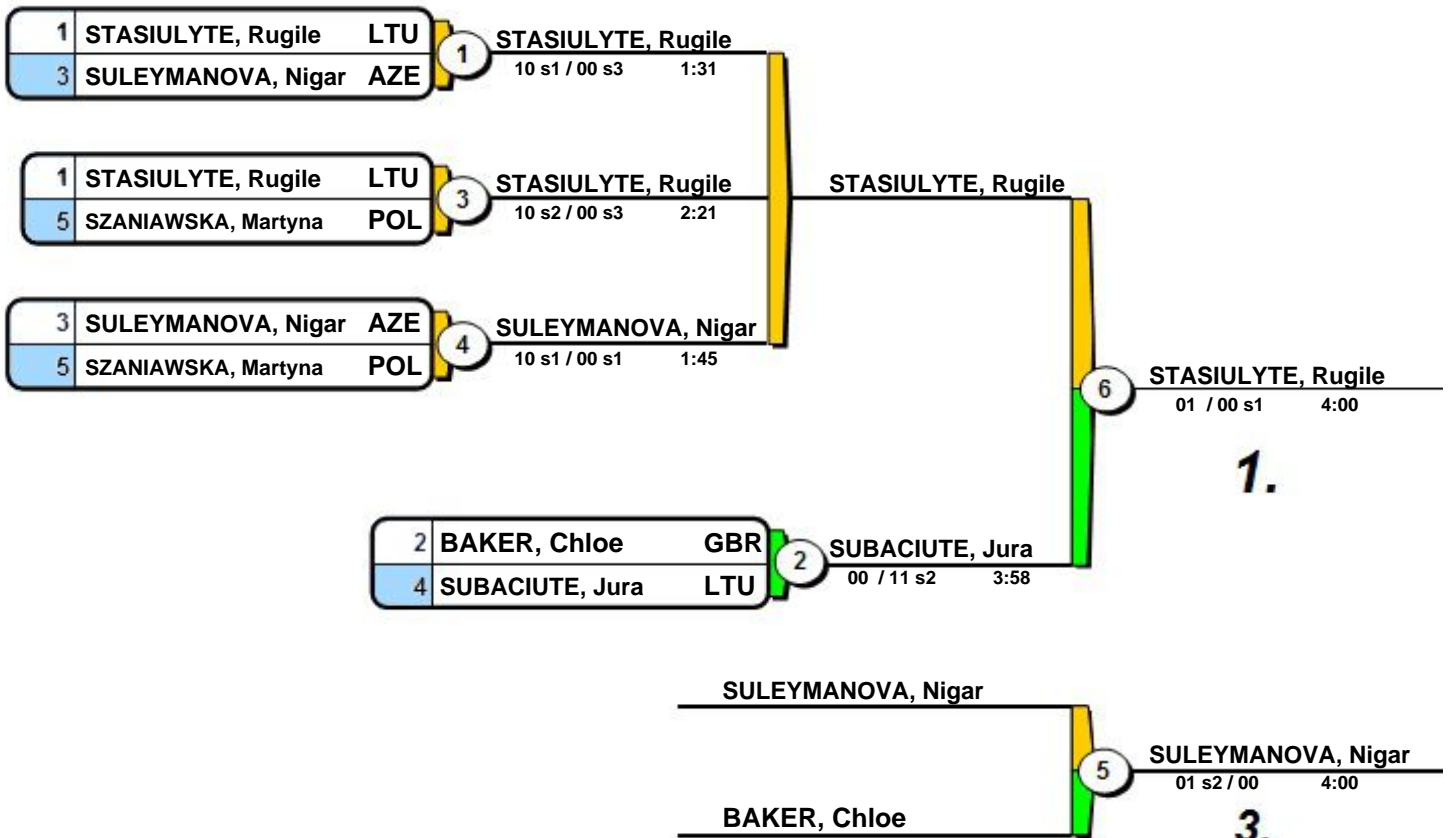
1 STASIULYTE, Rugile LTU
3 SULEYMANOVA, Nigar AZE

1
STASIULYTE, Rugile
10 s1 / 00 s3 1:31

1 STASIULYTE, Rugile LTU
5 SZANIAWSKA, Martyna POL

3
STASIULYTE, Rugile
10 s2 / 00 s3 2:21

STASIULYTE, Rugile

3 SULEYMANOVA, Nigar AZE
5 SZANIAWSKA, Martyna POL

4
SULEYMANOVA, Nigar
10 s1 / 00 s1 1:45

6
STASIULYTE, Rugile
01 / 00 s1 4:00

1.

2 BAKER, Chloe GBR
4 SUBACIUTE, Jura LTU

2
SUBACIUTE, Jura
00 / 11 s2 3:58

SULEYMANOVA, Nigar

5
SULEYMANOVA, Nigar
01 s2 / 00 4:00

BAKER, Chloe

3.